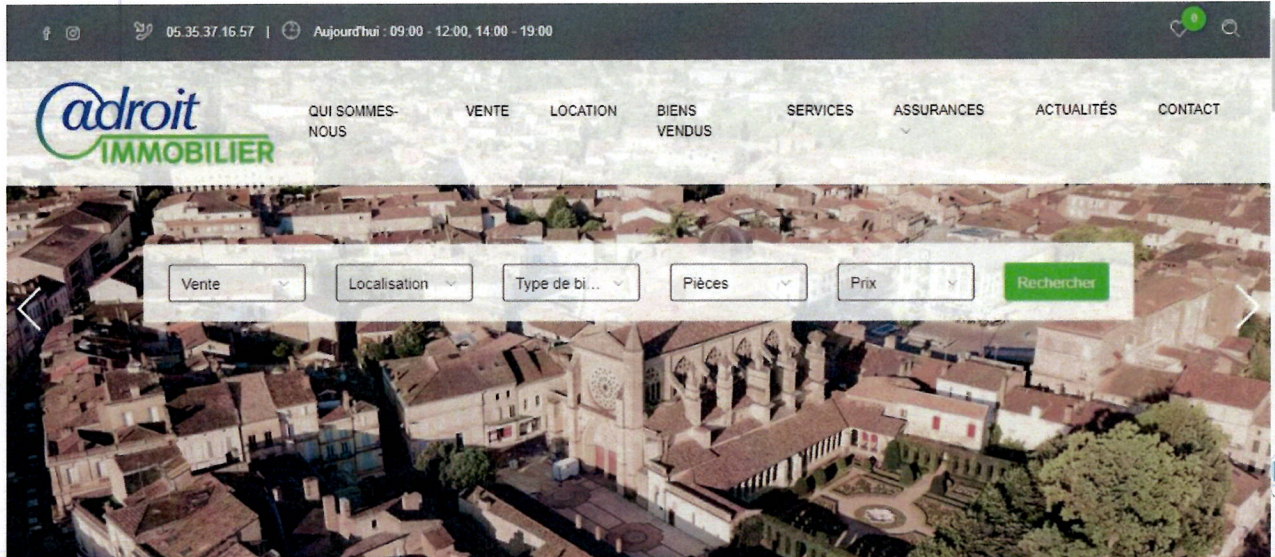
05.35.37.16.57 | Aujourd'hui : 09:00 - 12:00, 14:00 - 19:00

0

adroit
IMMOBILIER

QUI SOMMES-NOUS
VENTE
LOCATION
BIENS VENDUS
SERVICES
ASSURANCES
ACTUALITÉS
CONTACT

Vente
Localisation
Type de bi...
Pièces
Prix
Rechercher